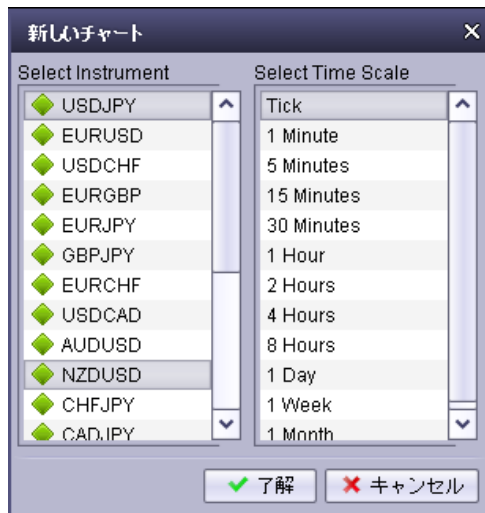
新しいチャート
×

Select Instrument
USDJPY
EURUSD
USDCHF
EURGBP
EURJPY
GBPJPY
EURCHF
USDCAD
AUDUSD
NZDUSD
CHFJPY
CADJPY

Select Time Scale
Tick
1 Minute
5 Minutes
15 Minutes
30 Minutes
1 Hour
2 Hours
4 Hours
8 Hours
1 Day
1 Week
1 Month

✔ 了解
✖ キャンセル